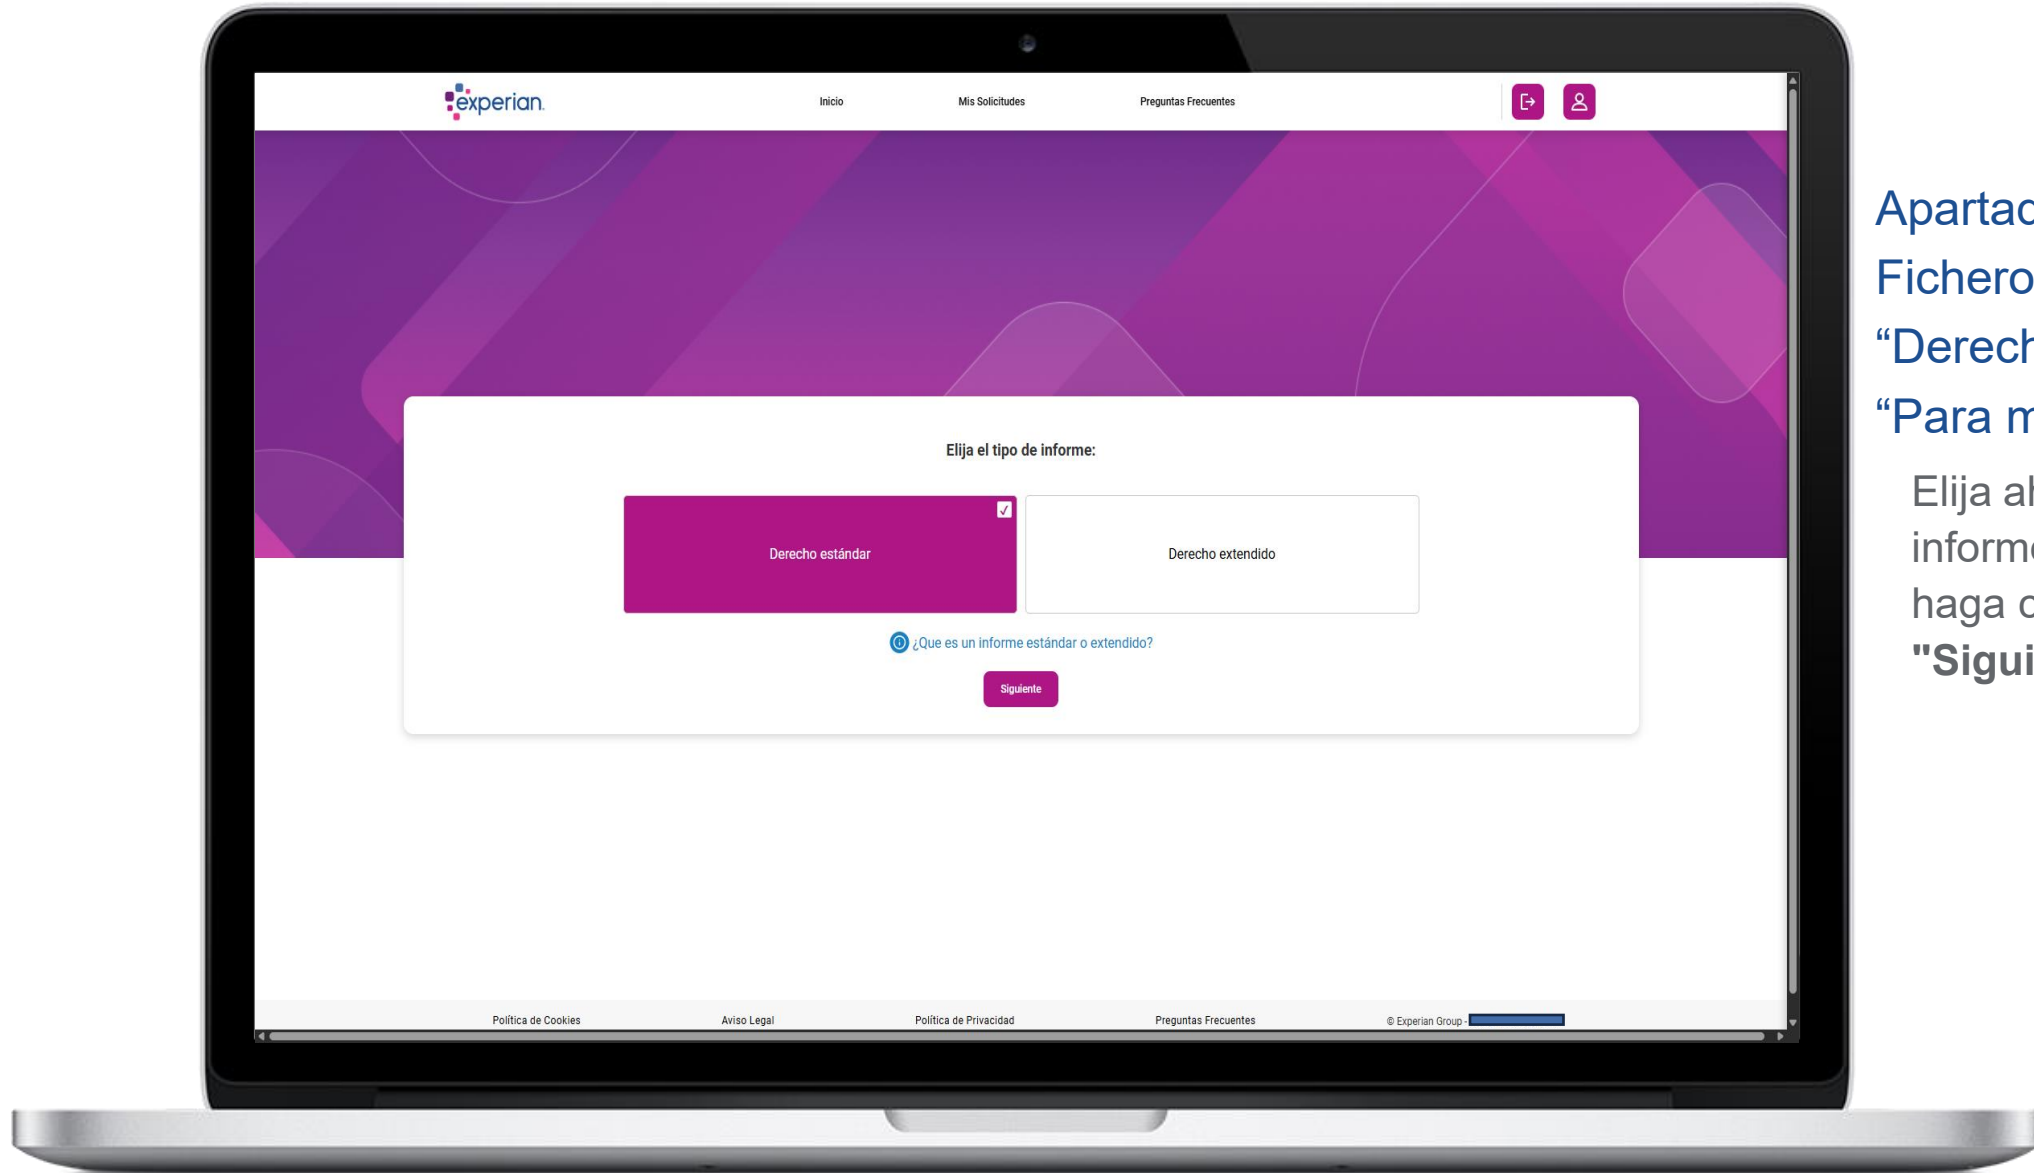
experian.

Inicio

Mis Solicitudes

Preguntas Frecuentes

Elija el tipo de informe:

Derecho estándar

Derecho extendido

¿Que es un informe estándar o extendido?

Siguiente

Política de Cookies

Aviso Legal

Política de Privacidad

Preguntas Frecuentes

© Experian Group -

Apartac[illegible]

Fichero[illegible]

“Derech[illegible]

“Para m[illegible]

Elija a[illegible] inform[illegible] haga c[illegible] **"Sigui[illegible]**